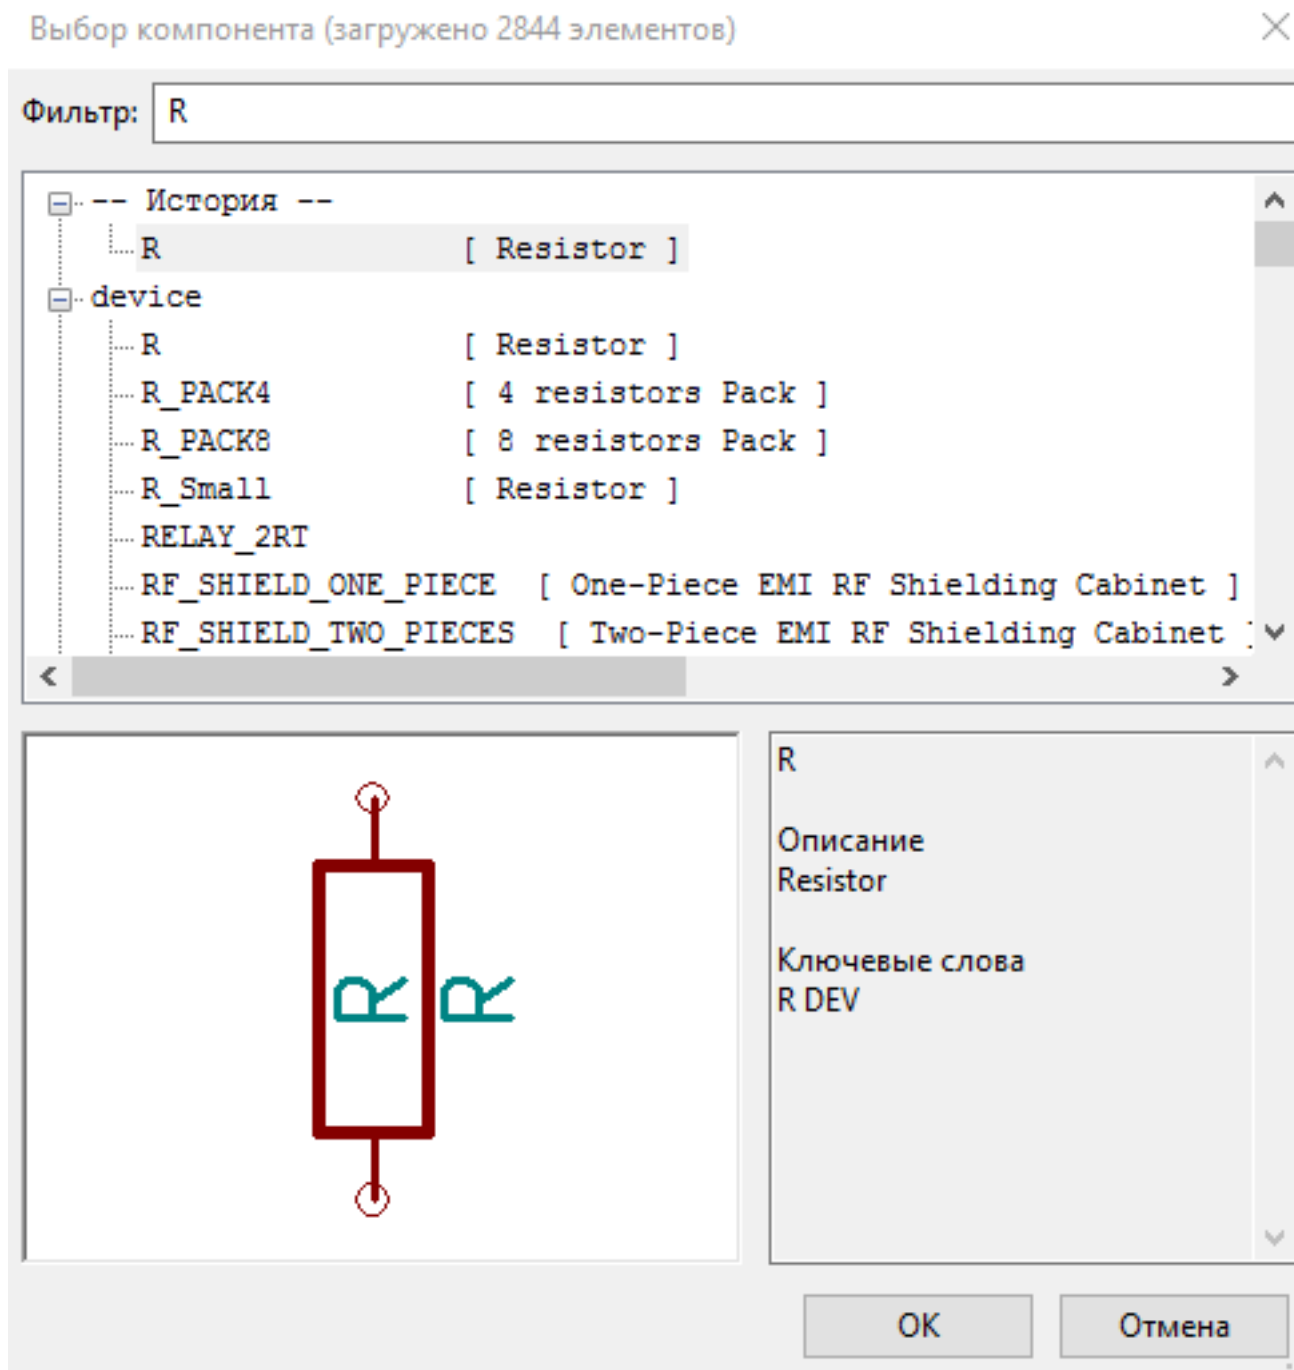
Выбор компонента (загружено 2844 элементов)

Фильтр: R

-- История --
R [ Resistor ]
device
R [ Resistor ]
R_PACK4 [ 4 resistors Pack ]
R_PACK8 [ 8 resistors Pack ]
R_Small [ Resistor ]
RELAY_2RT
RF_SHIELD_ONE_PIECE [ One-Piece EMI RF Shielding Cabinet ]
RF_SHIELD_TWO_PIECES [ Two-Piece EMI RF Shielding Cabinet ]

R R

R

Описание
Resistor

Ключевые слова
R DEV

OK Отмена